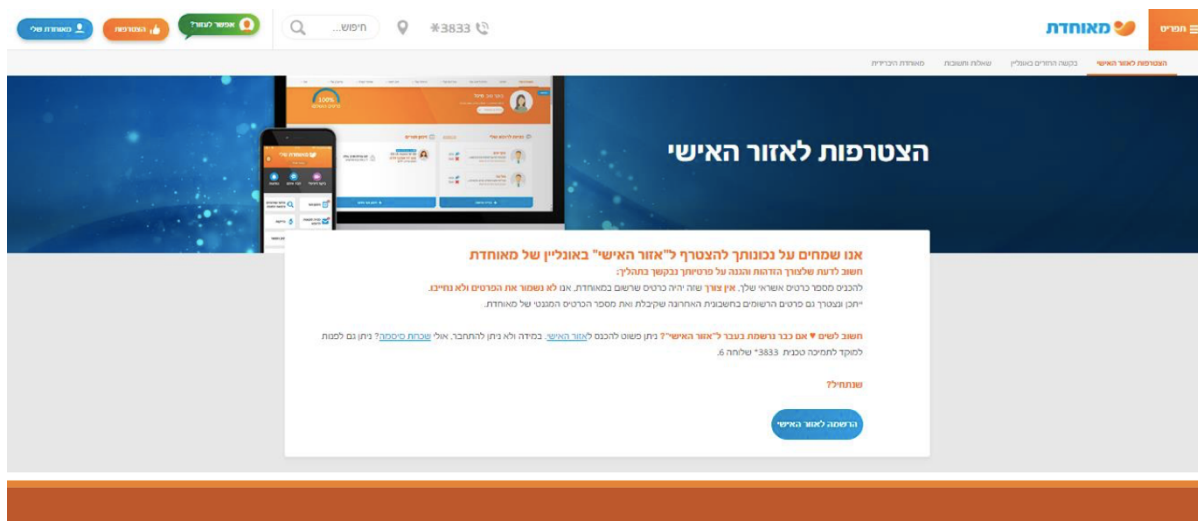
תפריט
מאוחדת
‎*3833
חיפוש...
אפשר לעזור?
הצטרפות
מאוחדת שלי

הצטרפות לאזור האישי
בקשה החזרים באונליין
שאלות ותשובות
מאוחדת הכירורגית

הצטרפות לאזור האישי

אנו שמחים על נכונותך להצטרף ל"אזור האישי" באונליין של מאוחדת
חשוב לדעת שלצורך הזדהות והגנה על פרטיותך נבקשך בתהליך:
להכניס מספר כרטיס אשראי שלך. אין צורך שזה יהיה כרטיס שרשום במאוחדת. אנו לא נשמור את הפרטים ולא נחייב.
ייתכן ונצטרך גם פרטים הרשומים בחשבונית האחרונה שקיבלת ואת מספר הכרטיס המגנטי של מאוחדת.

חשוב לשים ♥ אם כבר נרשמת בעבר ל"אזור האישי"? ניתן פשוט להכנס לאזור האישי. במידה ולא ניתן להתחבר, אולי שכחת סיסמה? ניתן גם לפנות למוקד לתמיכה טכנית ‎*3833 שלוחה 6.

שנתחיל?

הרשמה לאזור האישי